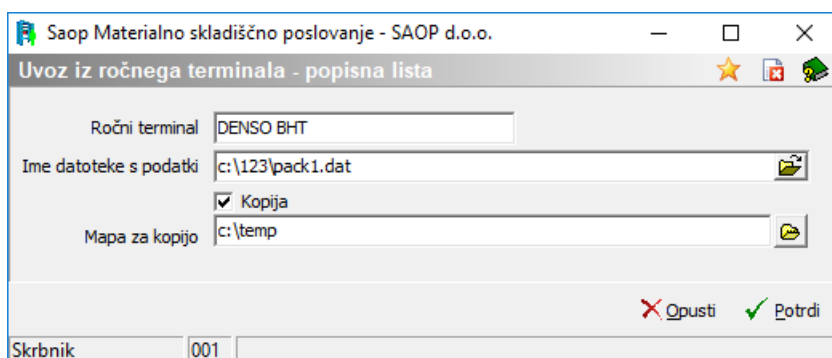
Saop Materialno skladiščno poslovanje - SAOP d.o.o.

Uvoz iz ročnega terminala - popisna lista

Ročni terminal DENSO BHT

Ime datoteke s podatki c:\123\pack1.dat

Kopija

Mapa za kopijo c:\temp

Opusti Potrdi

Skrbnik 001